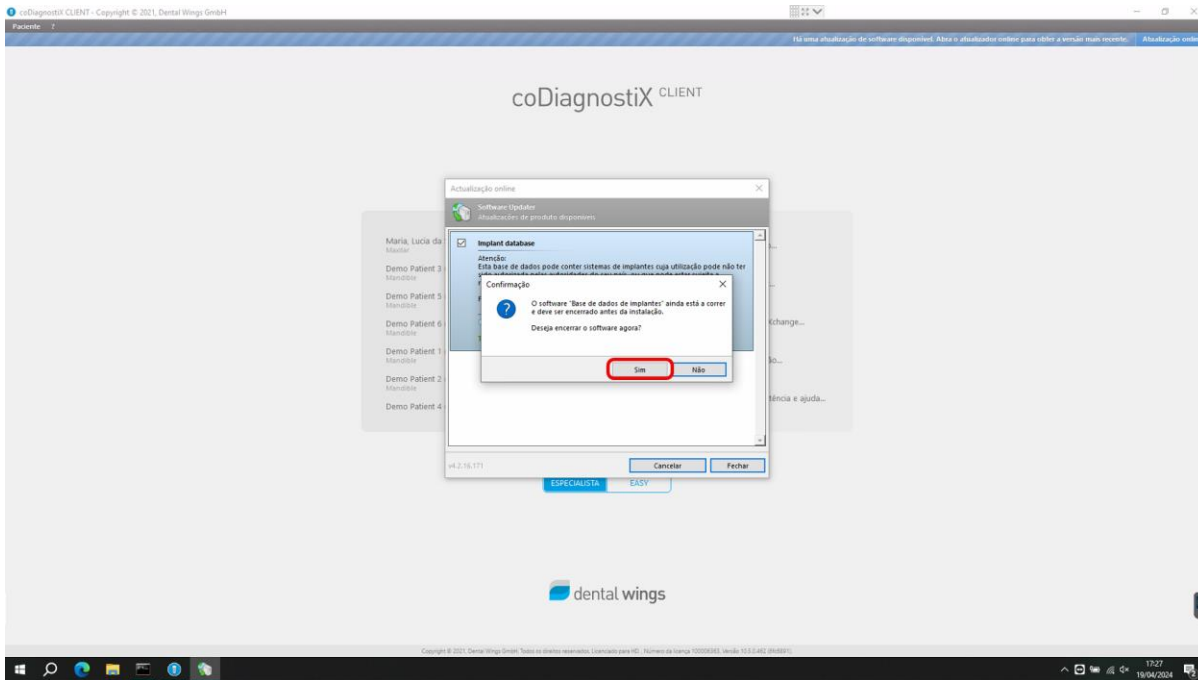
coDiagnostiX CLIENT - Copyright © 2021, Dental Wings GmbH

Paciente ?

Há uma atualização de software disponível. Abra o atualizador online para obter a versão mais recente. Atualização online

coDiagnostiX CLIENT

Maria, Lucia da
Master

Demo Patient 3
Mandible

Demo Patient 5
Mandible

Demo Patient 6
Mandible

Demo Patient 1
Mandible

Demo Patient 2
Mandible

Demo Patient 4

Actualização online

Software Updater
Actualizações de produto disponíveis

Implant database

Atenção:
Esta base de dados pode conter sistemas de implantes cuja utilização pode não ter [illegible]

Confirmação

O software "Base de dados de implantes" ainda está a correr e deve ser encerrado antes da instalação.

Deseja encerrar o software agora?

Sim Não

v4.2.16.171

Cancelar Fechar

ESPECIALISTA EASY

Xchange...

ão...

tência e ajuda...

dental wings

Copyright © 2021, Dental Wings GmbH. Todos os direitos reservados. Licenciado para HD , Número da licença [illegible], Versão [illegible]

17:27
19/04/2024